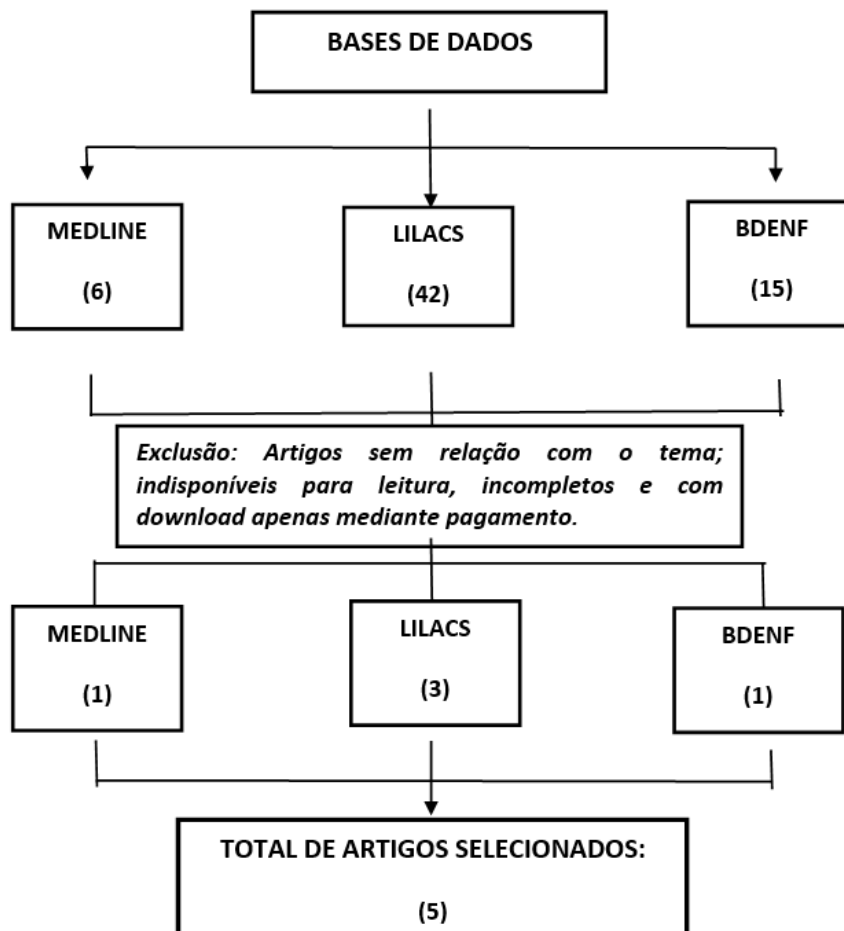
BASES DE DADOS

MEDLINE

(6)

LILACS

(42)

BDENF

(15)

Exclusão: Artigos sem relação com o tema; indisponíveis para leitura, incompletos e com download apenas mediante pagamento.

MEDLINE

(1)

LILACS

(3)

BDENF

(1)

TOTAL DE ARTIGOS SELECIONADOS:

(5)